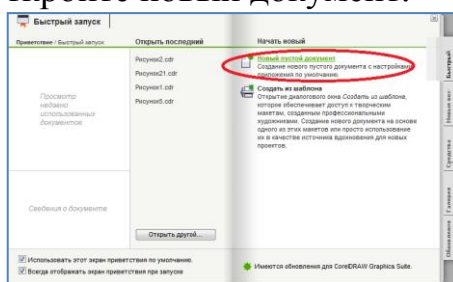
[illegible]

Быстрый запуск

Приветствие / Быстрый запуск

Открыть последний

Рисунок2.cdr
Рисунок21.cdr
Рисунок1.cdr
Рисунок5.cdr

Просмотр недавно использованных документов

Сведения о документе

Открыть другой...

Начать новый

Новый пустой документ
Создание нового пустого документа с настройками приложения по умолчанию.

Создать из шаблона
Открытие диалогового окна Создать из шаблона, которое обеспечивает доступ к творческим макетам, созданным профессиональными художниками. Создание нового документа на основе одного из этих макетов или простого использование их в качестве источника вдохновения для новых проектов.

Использовать этот экран приветствия по умолчанию.
Всегда отображать экран приветствия при запуске

Имеются обновления для CorelDRAW Graphics Suite.

Быстрый
Новые воз
Средства
Галерея
Обновления